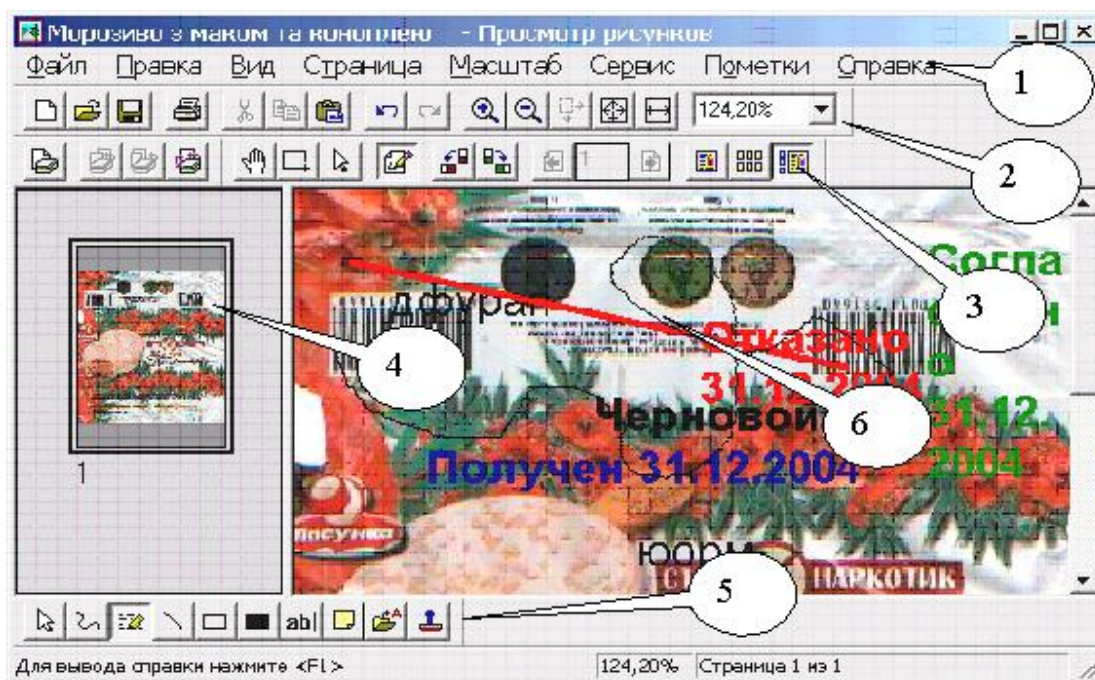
Морозиво з маком та коноплею - Просмотр рисунков

Файл Правка Вид Страница Масштаб Сервис Пометки Справка

124,20%

1

2

3

Согла

Дфуран

Отказано

31.12.2004

4

Черновой

6

31.12.

2004

Получен 31.12.2004

1

рисунка

юрм

5

НАРКОТИК

Для вывода справки нажмите <F1>

124,20%

Страница 1 из 1